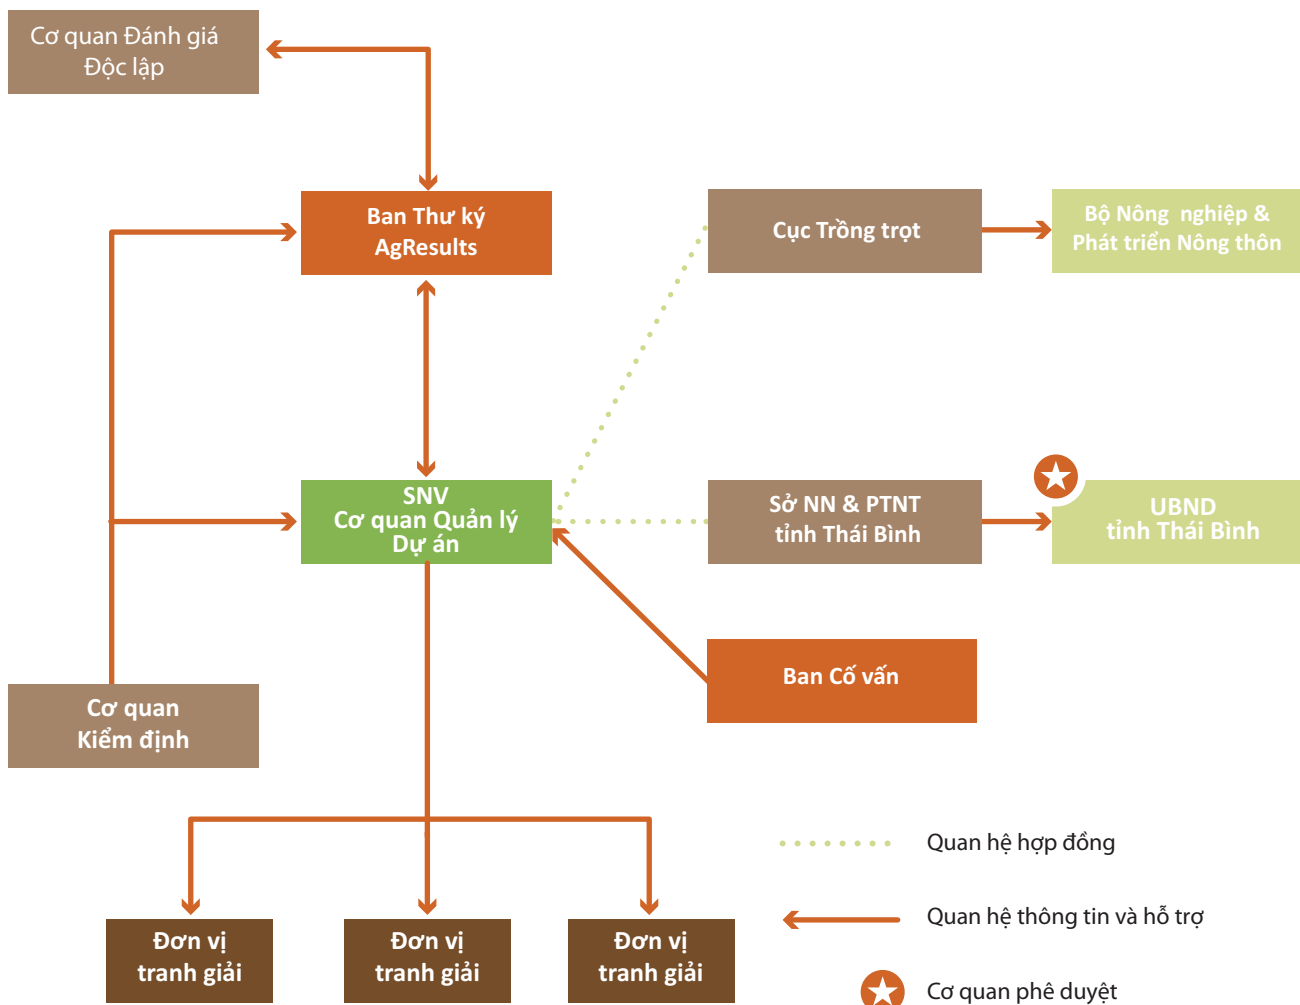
Cơ quan Đánh giá Độc lập

Ban Thư ký AgResults

Cục Trồng trọt

Bộ Nông nghiệp & Phát triển Nông thôn

SNV Cơ quan Quản lý Dự án

Sở NN & PTNT tỉnh Thái Bình

UBND tỉnh Thái Bình

Ban Cố vấn

Cơ quan Kiểm định

Đơn vị tranh giải

Đơn vị tranh giải

Đơn vị tranh giải

Quan hệ hợp đồng

Quan hệ thông tin và hỗ trợ

Cơ quan phê duyệt